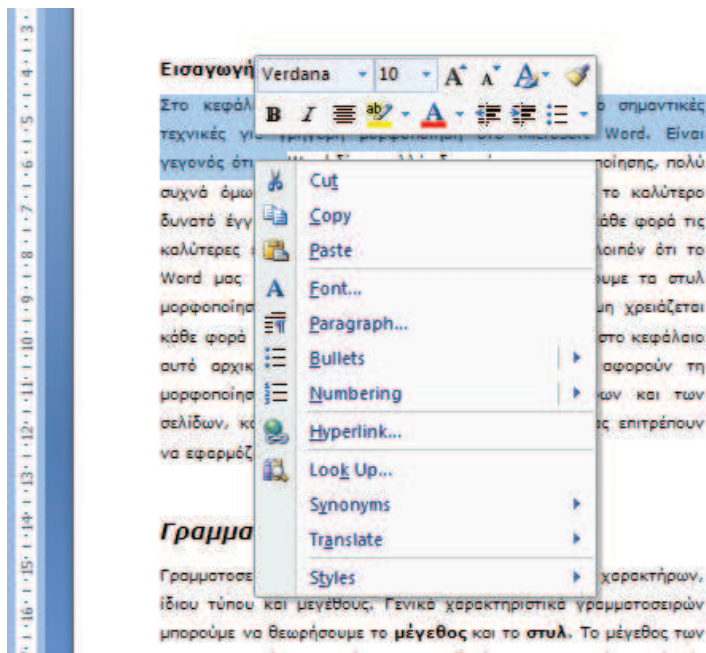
Εισαγωγή

Verdana 10 A A

B I

Στο κεφάλ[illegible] σημαντικές τεχνικές γι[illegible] Word. Είναι γεγονός ότι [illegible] ποίησης, πολύ συχνά όμω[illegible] το καλύτερο δυνατό έγγ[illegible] άθε φορά τις καλύτερες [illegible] λοιπόν ότι το Word μας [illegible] ουμε τα στυλ μορφοποίησ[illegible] η χρειάζεται κάθε φορά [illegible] στο κεφάλαιο αυτό αρχικ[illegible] αφορούν τη μορφοποίησ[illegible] ων και των σελίδων, κα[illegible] ς επιτρέπουν να εφαρμόζ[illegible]

Cut
Copy
Paste
Font...
Paragraph...
Bullets
Numbering
Hyperlink...
Look Up...
Synonyms
Translate
Styles

Γραμμα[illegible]

Γραμματοσε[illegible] χαρακτήρων, ίδιου τύπου και μεγέθους. Γενικά χαρακτηριστικά γραμματοσειρών μπορούμε να θεωρήσουμε το **μέγεθος** και το **στυλ**. Το μέγεθος των

3 4 5 6 7 8 9 10 11 12 13 14 15 16